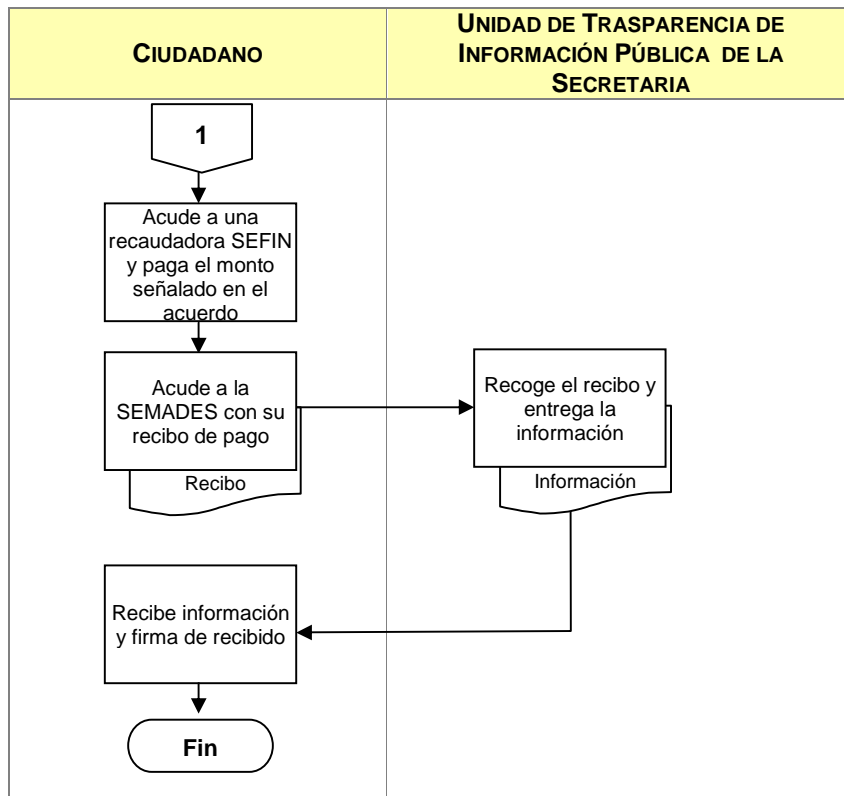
| CIUDADANO | UNIDAD DE TRASPARENCIA DE INFORMACIÓN PÚBLICA DE LA SECRETARIA |
|---|---|

1

Acude a una recaudadora SEFIN y paga el monto señalado en el acuerdo

Acude a la SEMADES con su recibo de pago

Recibo

Recoge el recibo y entrega la información

Información

Recibe información y firma de recibido

Fin